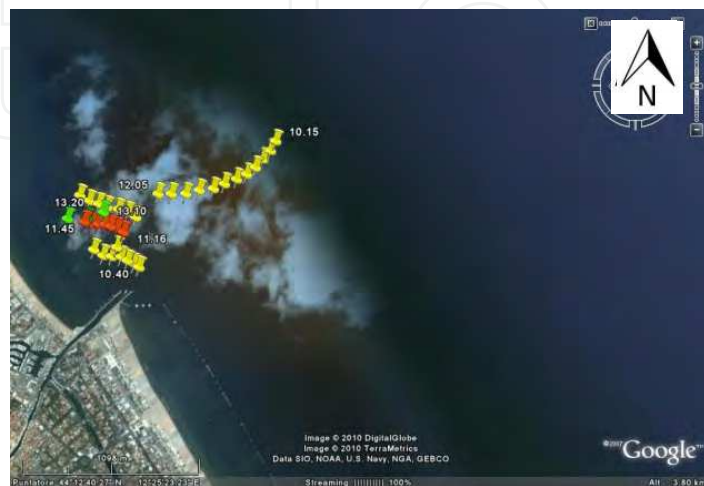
N

10.15

12.05

13.20

13.10

11.45

11.16

10.40

Image © 2010 DigitalGlobe
Image © 2010 TerraMetrics
Data SIO, NOAA, U.S. Navy, NGA, GEBCO

©2007 Google

Puntatore 44°12'40.27" N 12°25'23.23" E

Streaming ||||||||| 100%

Alt 3.60 km